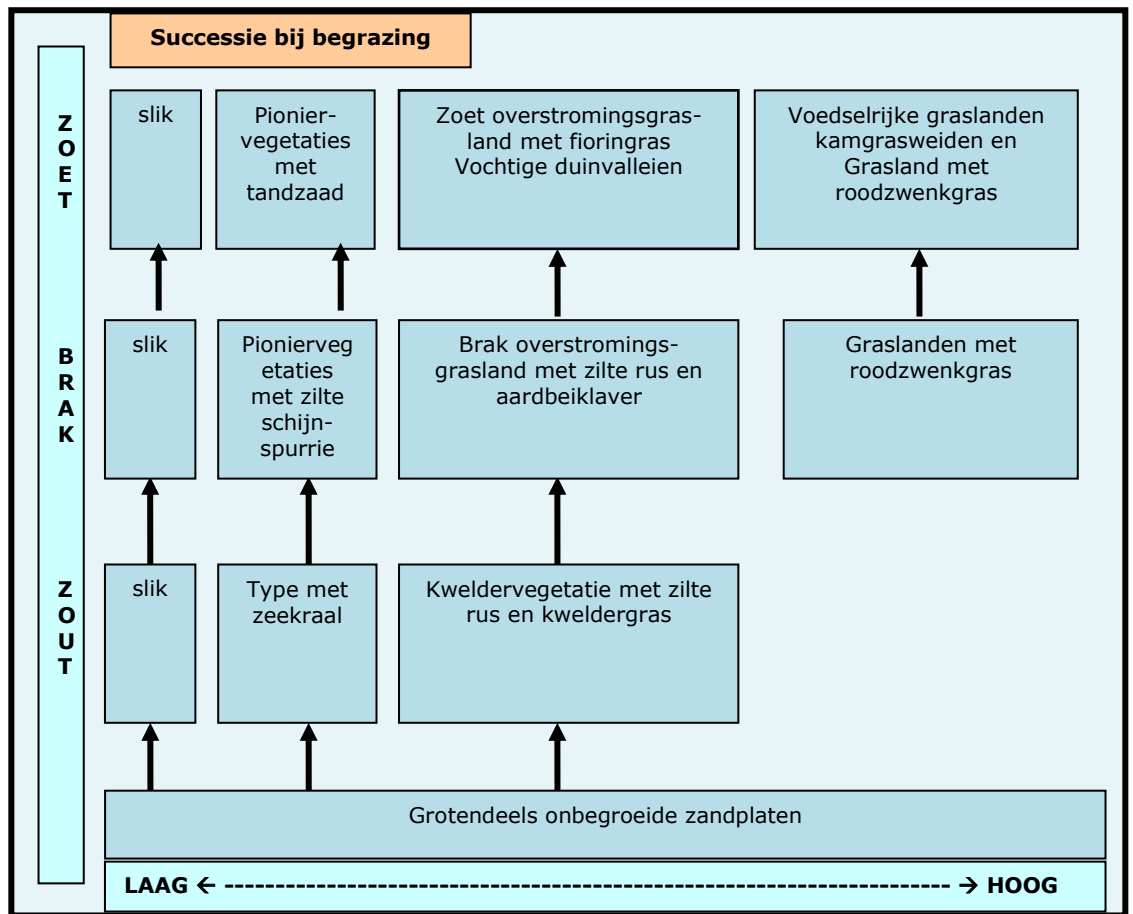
Successie bij begrazing

ZOET

BRAK

ZOUT

slik

Pioniervegetaties met tandzaad

Zoet overstromingsgrasland met fioringras Vochtige duinvalleien

Voedselrijke graslanden kamgrasweiden en Grasland met roodzwenkgras

slik

Pioniervegetaties met zilte schijnspurrie

Brak overstromingsgrasland met zilte rus en aardbeiklaver

Graslanden met roodzwenkgras

slik

Type met zeekraal

Kweldervegetatie met zilte rus en kweldergras

Grotendeels onbegroeide zandplaten

LAAG ← ------------------------------------------------------------------- → HOOG